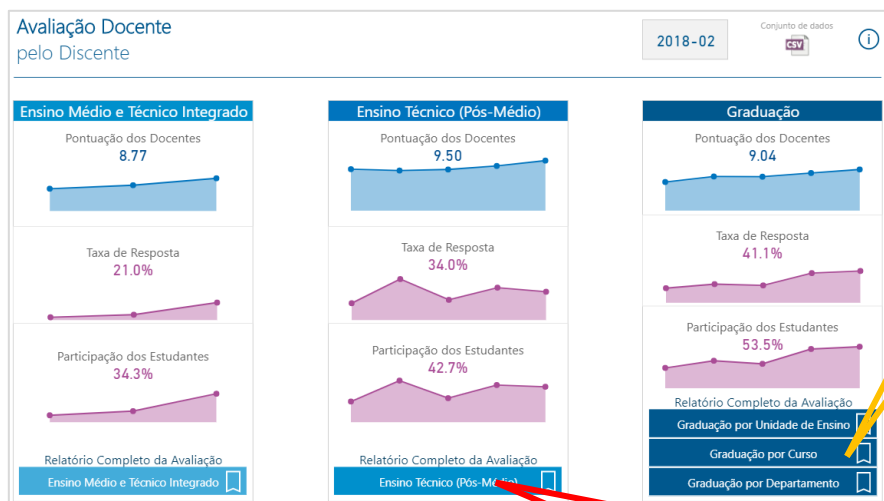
Avaliação Docente
pelo Discente

2018-02

Conjunto de dados
CSV

i

Ensino Médio e Técnico Integrado

Pontuação dos Docentes
8.77

Taxa de Resposta
21.0%

Participação dos Estudantes
34.3%

Relatório Completo da Avaliação
Ensino Médio e Técnico Integrado

Ensino Técnico (Pós-Médio)

Pontuação dos Docentes
9.50

Taxa de Resposta
34.0%

Participação dos Estudantes
42.7%

Relatório Completo da Avaliação
Ensino Técnico (Pós-Médio)

Graduação

Pontuação dos Docentes
9.04

Taxa de Resposta
41.1%

Participação dos Estudantes
53.5%

Relatório Completo da Avaliação
Graduação por Unidade de Ensino
Graduação por Curso
Graduação por Departamento